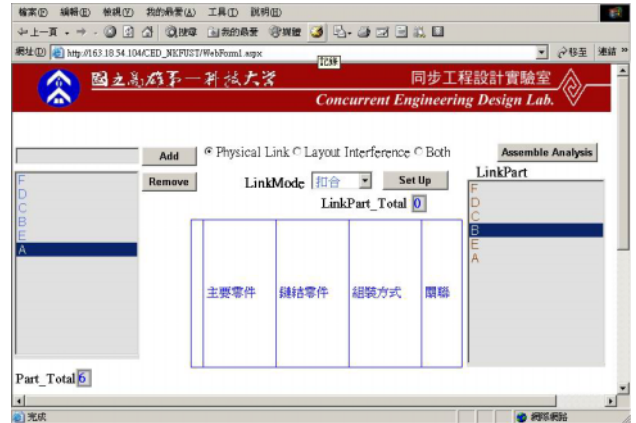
檔案(F) 編輯(E) 檢視(V) 我的最愛(A) 工具(T) 說明(H)

上一頁 搜尋 我的最愛 媒體

網址(D) http://163.18.54.104/CED_NKFUST/WebForm1.aspx 移至 連結

國立高雄第一科技大學 同步工程設計實驗室 Concurrent Engineering Design Lab.

Add

Remove

F
D
C
B
E
A

Physical Link Layout Interference Both

LinkMode 扣合 Set Up

LinkPart_Total 0

| | 主要零件 | 鏈結零件 | 組裝方式 | 關聯 |
|---|---|---|---|---|

Assemble Analysis

LinkPart

F
D
C
B
E
A

Part_Total 6

完成 網際網路